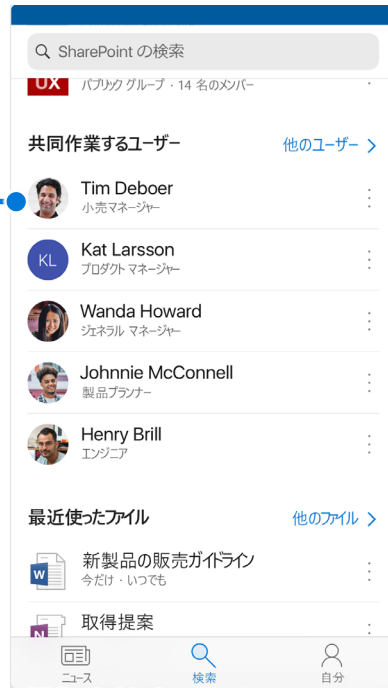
SharePoint の検索

UX
パブリック グループ・14 名のメンバー

共同作業するユーザー
他のユーザー >

Tim Deboer
小売マネージャー

KL
Kat Larsson
プロダクト マネージャー

Wanda Howard
ジェネラル マネージャー

Johnnie McConnell
製品プランナー

Henry Brill
エンジニア

最近使ったファイル
他のファイル >

W
新製品の販売ガイドライン
今だけ・いつでも

N
取得提案

ニュース
検索
自分